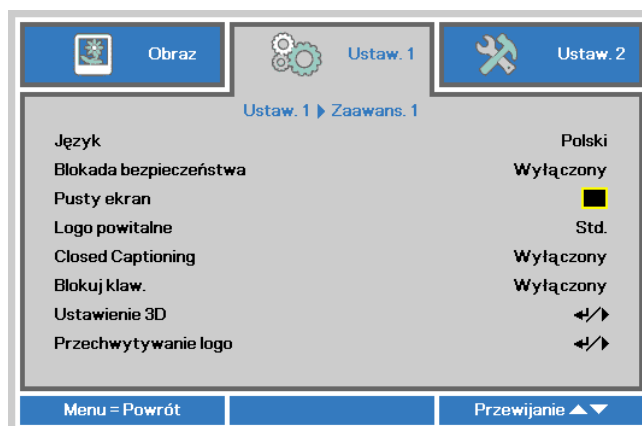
Obraz | Ustaw. 1 | Ustaw. 2

Ustaw. 1 ▶ Zaawans. 1

| | |
|---|---|
| Język | Polski |
| Blokada bezpieczeństwa | Wyłączony |
| Pusty ekran | |
| Logo powitalne | Std. |
| Closed Captioning | Wyłączony |
| Blokuj klaw. | Wyłączony |
| Ustawienie 3D | ↵/▶ |
| Przechwytywanie logo | ↵/▶ |

Menu = Powrót | Przewijanie ▲▼